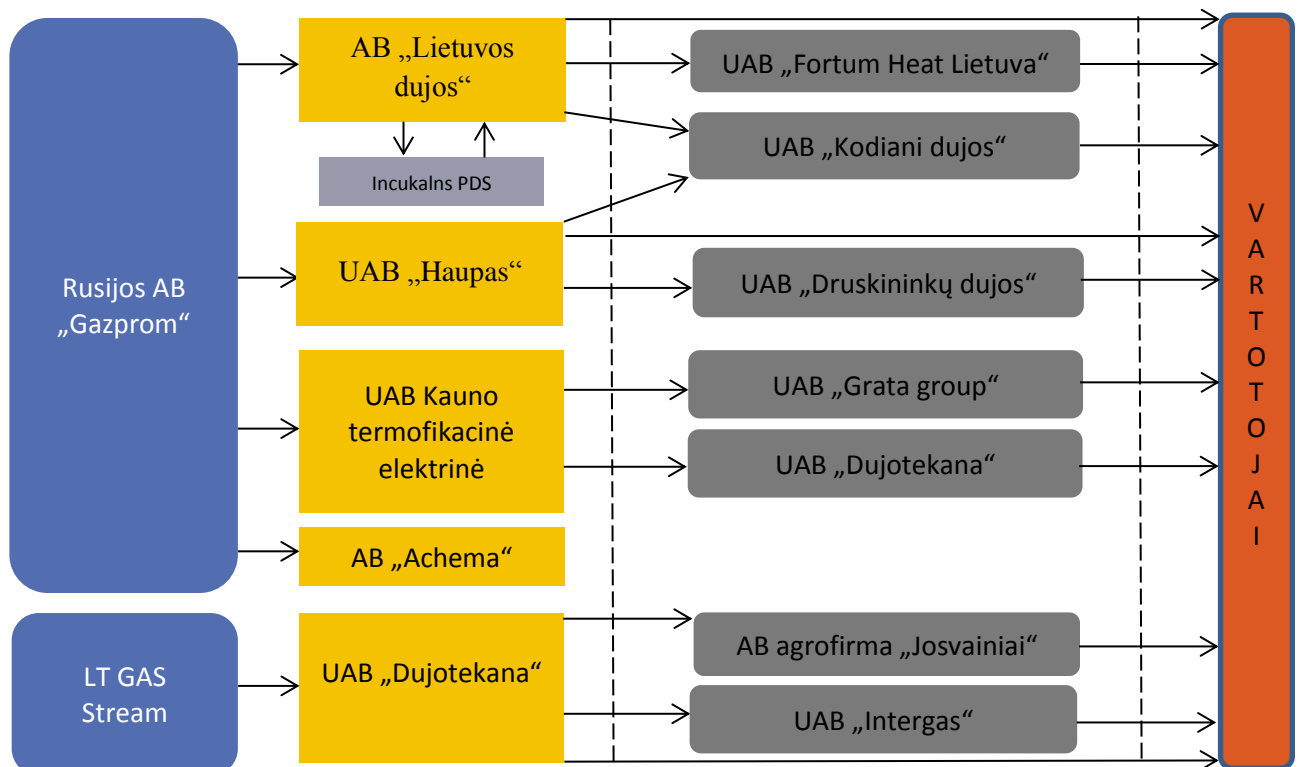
Rusijos AB „Gazprom“

LT GAS Stream

AB „Lietuvos dujos“

Incukalns PDS

UAB „Haupas“

UAB Kauno termofikacinė elektrinė

AB „Achema“

UAB „Dujotekana“

UAB „Fortum Heat Lietuva“

UAB „Kodiani dujos“

UAB „Druskininkų dujos“

UAB „Grata group“

UAB „Dujotekana“

AB agrofirma „Josvainiai“

UAB „Intergas“

V A R T O T O J A I